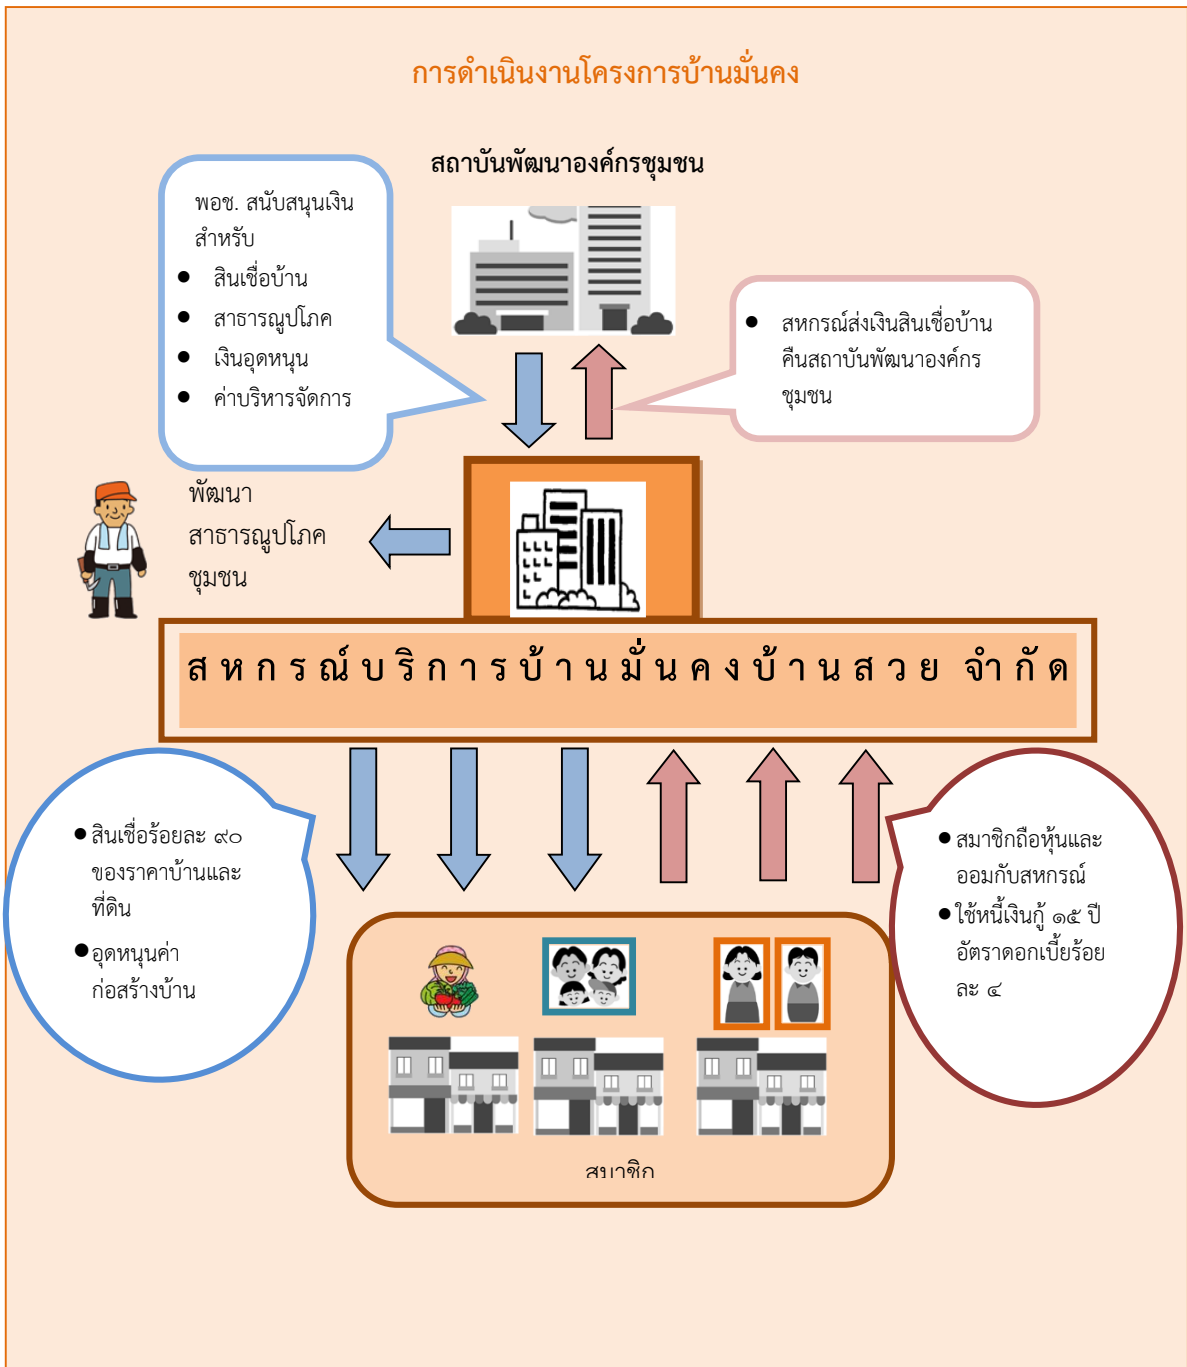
การดำเนินงานโครงการบ้านมั่นคง

สถาบันพัฒนาองค์กรชุมชน

พอช. สนับสนุนเงินสำหรับ
- สินเชื่อบ้าน
- สาธารณูปโภค
- เงินอุดหนุน
- ค่าบริหารจัดการ

- สหกรณ์ส่งเงินสินเชื่อบ้านคืนสถาบันพัฒนาองค์กรชุมชน

พัฒนาสาธารณูปโภคชุมชน

สหกรณ์บริการบ้านมั่นคงบ้านสวย จำกัด

- สินเชื่อร้อยละ ๙๐ ของราคาบ้านและที่ดิน
- อุดหนุนค่าก่อสร้างบ้าน

- สมาชิกถือหุ้นและออมกับสหกรณ์
- ใช้หนี้เงินกู้ ๑๕ ปี อัตราดอกเบี้ยร้อยละ ๔

สมาชิก